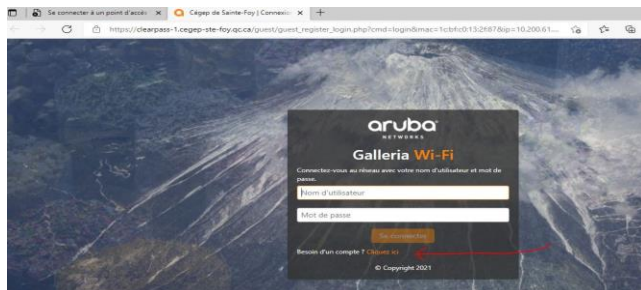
Se connecter à un point d'accès ×
Cégep de Sainte-Foy | Connexio ×
+
https://clearpass-1.cegep-ste-foy.qc.ca/guest/guest_register_login.php?cmd=login&mac=1cbfc0:13:2f87&ip=10.200.61....

aruba
NETWORKS

Galleria Wi-Fi

Connectez-vous au réseau avec votre nom d'utilisateur et mot de passe.

Nom d'utilisateur

Mot de passe

Se connecter

Besoin d'un compte ? Cliquez ici

© Copyright 2021